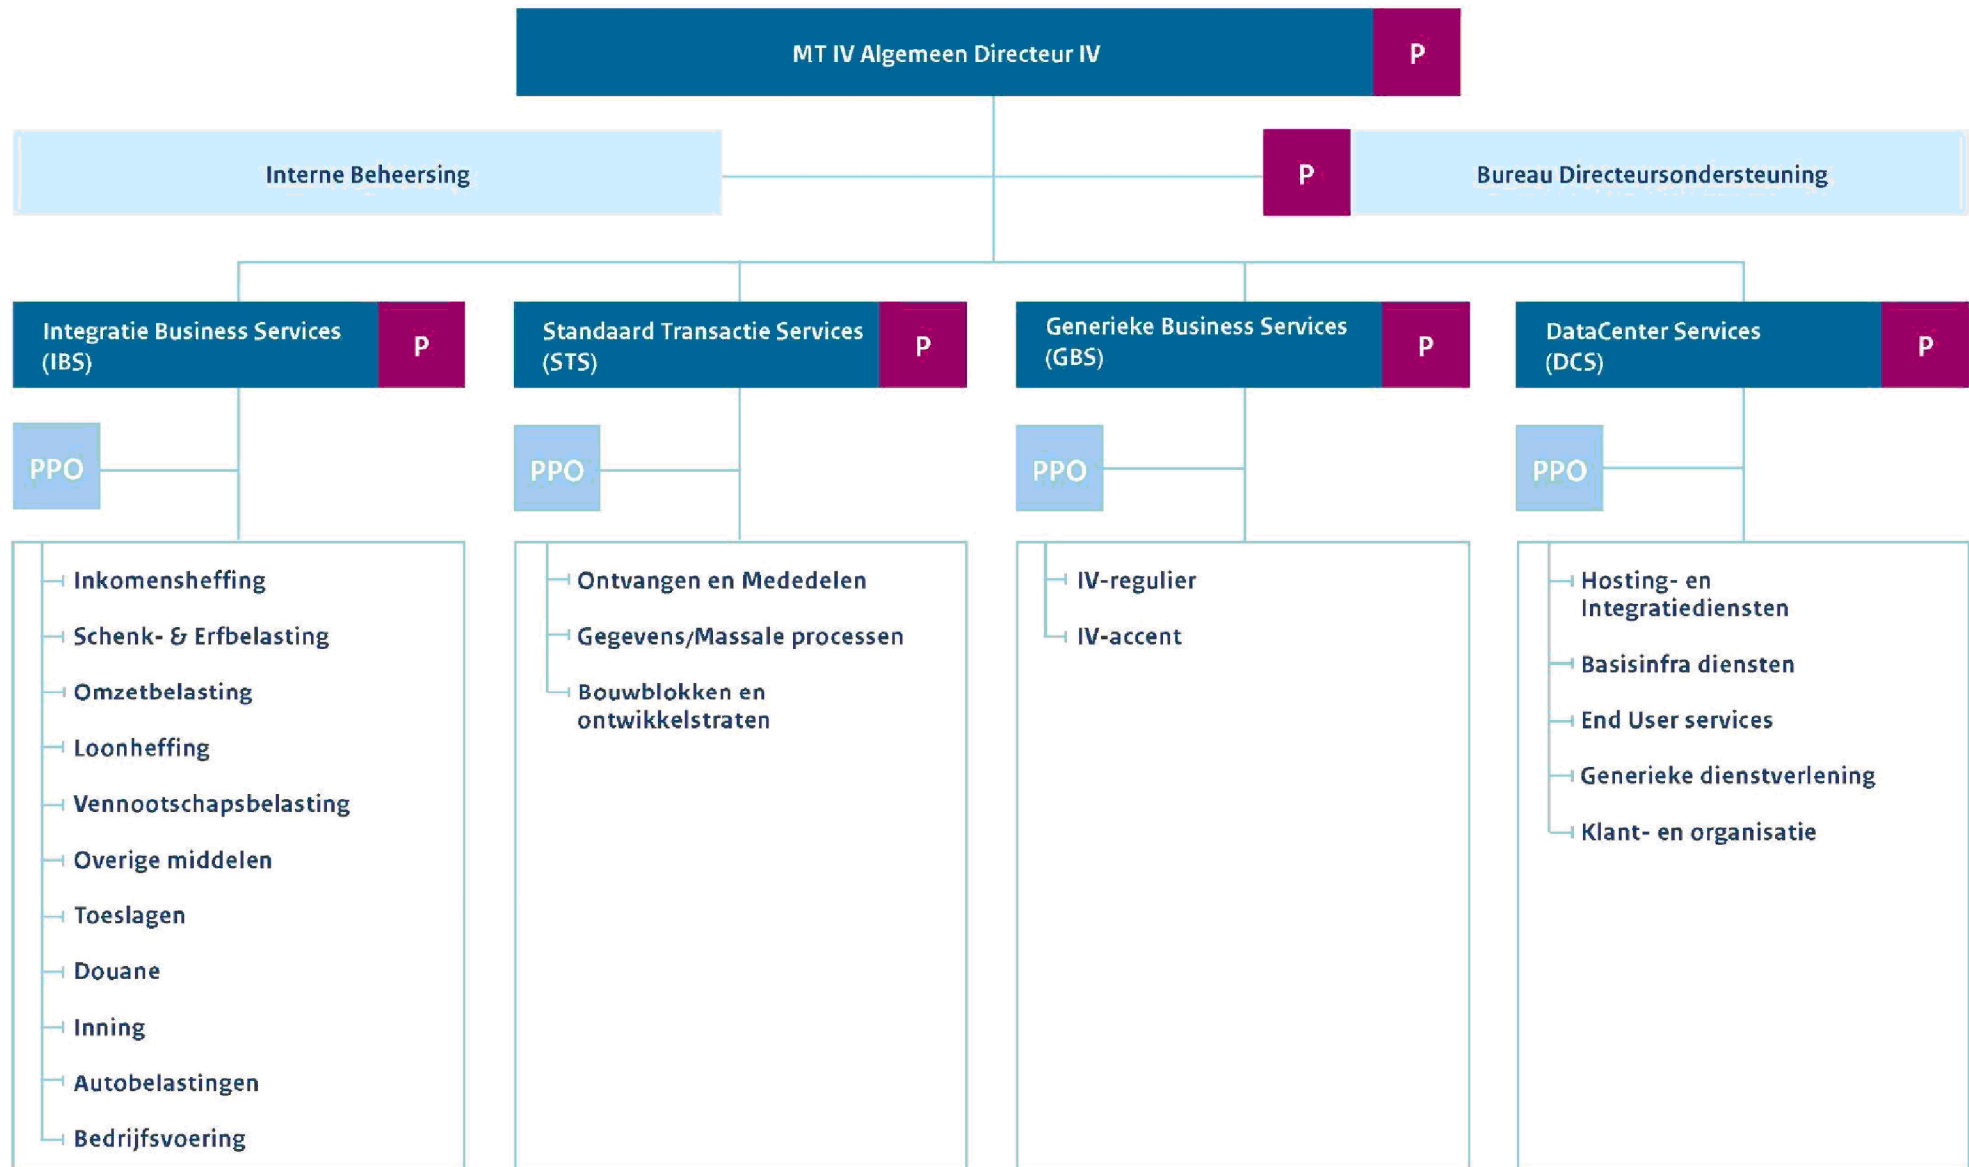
MT IV Algemeen Directeur IV P

Interne Beheersing

P Bureau Directeursondersteuning

Integratie Business Services (IBS) P

PPO

Inkomensheffing
Schenk- & Erfbelasting
Omzetbelasting
Loonheffing
Vennootschapsbelasting
Overige middelen
Toeslagen
Douane
Inning
Autobelastingen
Bedrijfsvoering

Standaard Transactie Services (STS) P

PPO

Ontvangen en Mededelen
Gegevens/Massale processen
Bouwblokken en ontwikkelstraten

Generieke Business Services (GBS) P

PPO

IV-regulier
IV-accent

DataCenter Services (DCS) P

PPO

Hosting- en Integratiediensten
Basisinfra diensten
End User services
Generieke dienstverlening
Klant- en organisatie